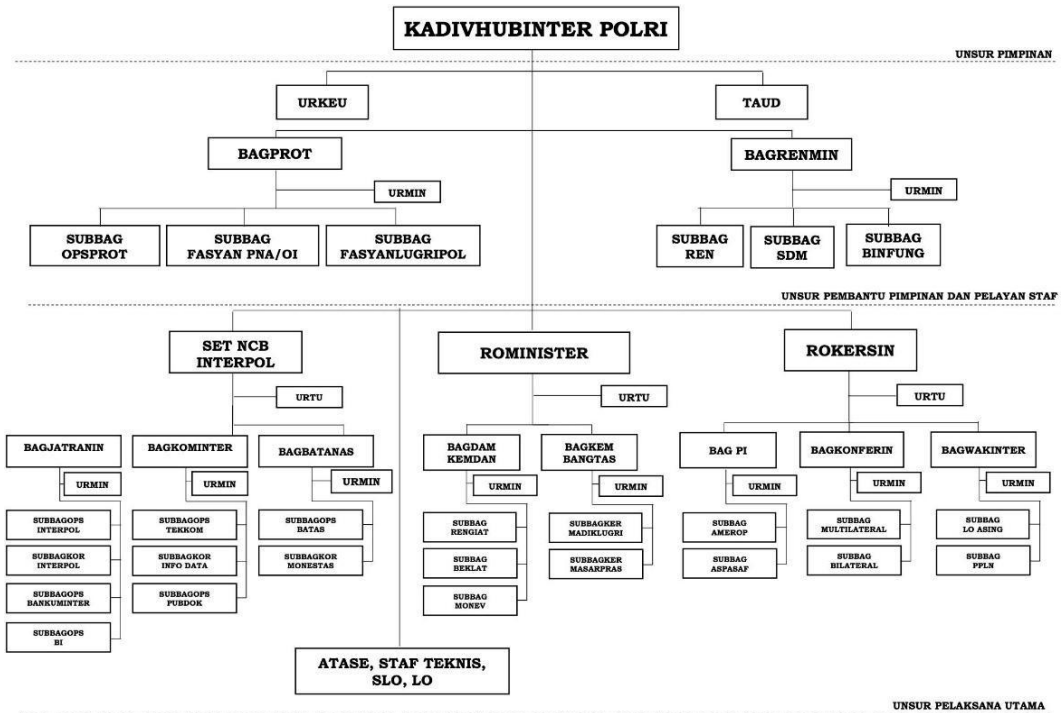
KADIVHUBINTER POLRI

UNSUR PIMPINAN

URKEU

TAUD

BAGPROT

URMIN

SUBBAG OPSPROT

SUBBAG FASYAN PNA/OI

SUBBAG FASYANLUGRIPOL

BAGRENMIN

URMIN

SUBBAG REN

SUBBAG SDM

SUBBAG BINFUNG

UNSUR PEMBANTU PIMPINAN DAN PELAYAN STAF

SET NCB INTERPOL

URTU

BAGJATRANIN

URMIN

SUBBAGOPS INTERPOL

SUBBAGKOR INTERPOL

SUBBAGOPS BANKUMINTER

SUBBAGOPS BI

BAGKOMINTER

URMIN

SUBBAGOPS TEKKOM

SUBBAGKOR INFO DATA

SUBBAGOPS PUBDOK

BAGBATANAS

URMIN

SUBBAGOPS BATAS

SUBBAGKOR MONESTAS

ROMINISTER

URTU

BAGDAM KEMDAN

URMIN

SUBBAG RENGIAT

SUBBAG BEKLAT

SUBBAG MONEV

BAGKEM BANGTAS

URMIN

SUBBAGKER MADIKLUGRI

SUBBAGKER MASARPRAS

ROKERSIN

URTU

BAG PI

URMIN

SUBBAG AMEROP

SUBBAG ASPASAF

BAGKONFERIN

URMIN

SUBBAG MULTILATERAL

SUBBAG BILATERAL

BAGWAKINTER

URMIN

SUBBAG LO ASING

SUBBAG PPLN

ATASE, STAF TEKNIS, SLO, LO

UNSUR PELAKSANA UTAMA